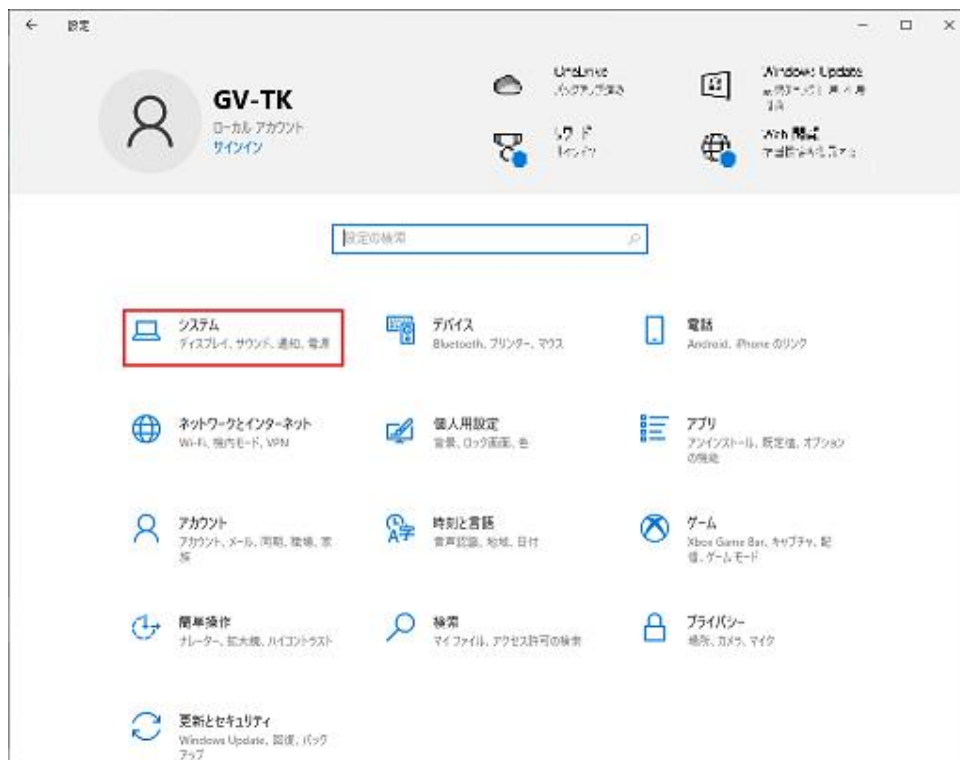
設定

GV-TK
ローカル アカウント
サインイン

OneDrive
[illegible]

Windows Update
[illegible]

リワード
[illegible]

Web 閲覧
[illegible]

設定の検索

システム
ディスプレイ、サウンド、通知、電源

デバイス
Bluetooth、プリンター、マウス

電話
Android、iPhone のリンク

ネットワークとインターネット
Wi-Fi、機内モード、VPN

個人用設定
背景、ロック画面、色

アプリ
アンインストール、既定値、オプションの機能

アカウント
アカウント、メール、同期、職場、家族

時刻と言語
音声認識、地域、日付

ゲーム
Xbox Game Bar、キャプチャ、配信、ゲーム モード

簡単操作
ナレーター、拡大鏡、ハイコントラスト

検索
マイ ファイル、アクセス許可の検索

プライバシー
場所、カメラ、マイク

更新とセキュリティ
Windows Update、回復、バックアップ